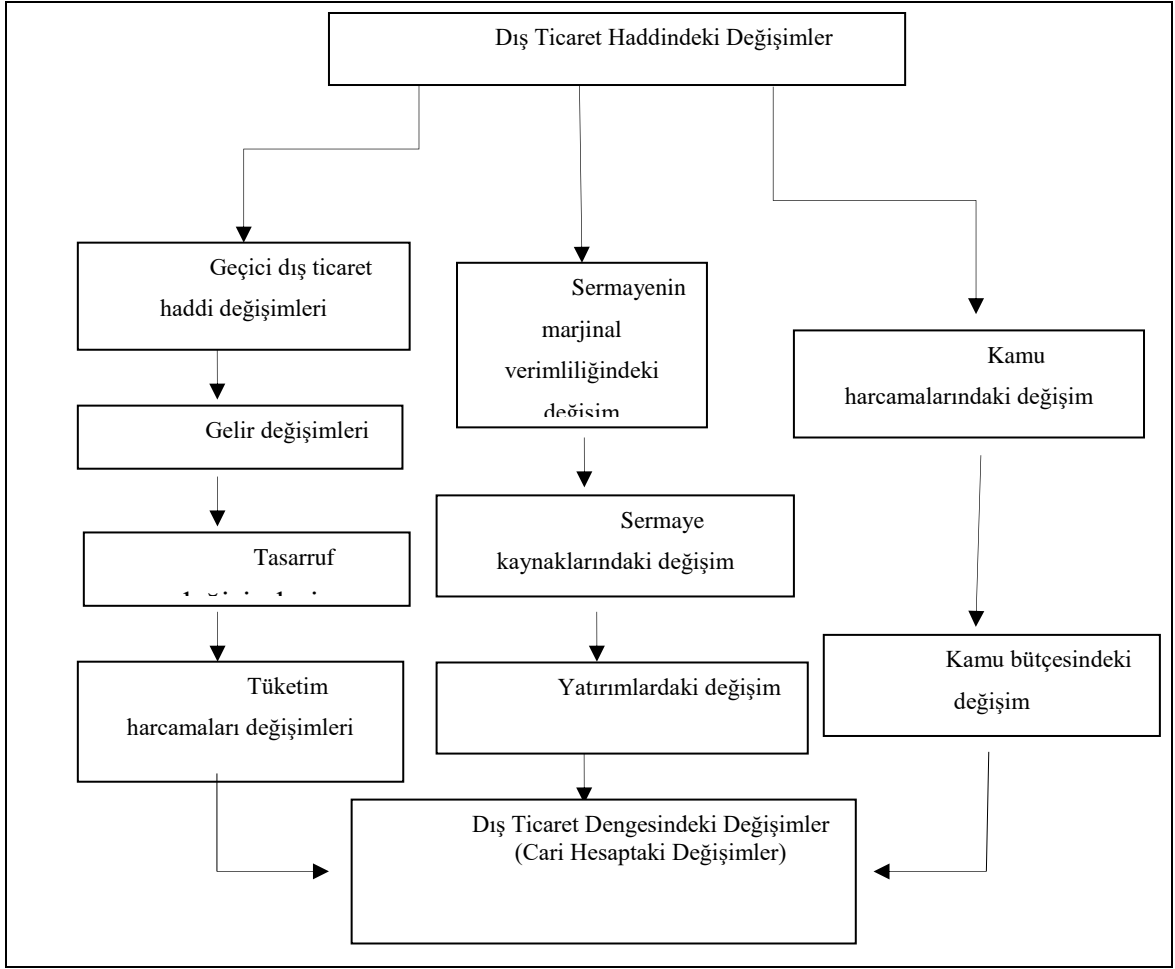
Dış Ticaret Haddindeki Değişimler

Geçici dış ticaret haddi değişimleri

Gelir değişimleri

Tasarruf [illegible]

Tüketim harcamaları değişimleri

Sermayenin marjinal verimliliğindeki değişim

Sermaye kaynaklarındaki değişim

Yatırımlardaki değişim

Kamu harcamalarındaki değişim

Kamu bütçesindeki değişim

Dış Ticaret Dengesindeki Değişimler (Cari Hesaptaki Değişimler)